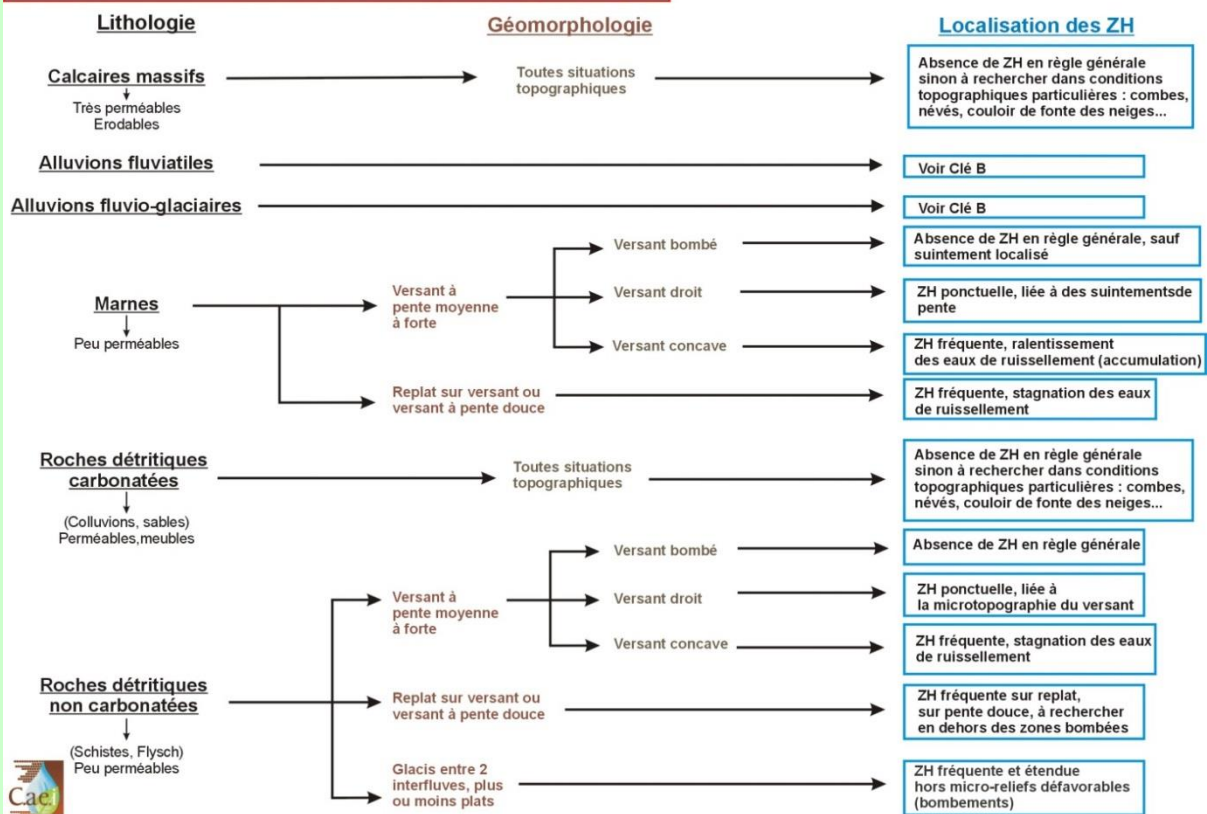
Lithologie

Géomorphologie

Localisation des ZH

Calcaires massifs
Très perméables
Erodables

Toutes situations topographiques

Absence de ZH en règle générale sinon à rechercher dans conditions topographiques particulières : combes, névés, couloir de fonte des neiges...

Alluvions fluviatiles

Voir Clé B

Alluvions fluvio-glaciaires

Voir Clé B

Marnes
Peu perméables

Versant à pente moyenne à forte

Versant bombé

Absence de ZH en règle générale, sauf suintement localisé

Versant droit

ZH ponctuelle, liée à des suintementsde pente

Versant concave

ZH fréquente, ralentissement des eaux de ruissellement (accumulation)

Replat sur versant ou versant à pente douce

ZH fréquente, stagnation des eaux de ruissellement

Roches détritiques carbonatées
(Colluvions, sables)
Perméables,meubles

Toutes situations topographiques

Absence de ZH en règle générale sinon à rechercher dans conditions topographiques particulières : combes, névés, couloir de fonte des neiges...

Versant à pente moyenne à forte

Versant bombé

Absence de ZH en règle générale

Versant droit

ZH ponctuelle, liée à la microtopographie du versant

Versant concave

ZH fréquente, stagnation des eaux de ruissellement

Roches détritiques non carbonatées
(Schistes, Flysch)
Peu perméables

Replat sur versant ou versant à pente douce

ZH fréquente sur replat, sur pente douce, à rechercher en dehors des zones bombées

Glacis entre 2 interfluves, plus ou moins plats

ZH fréquente et étendue hors micro-reliefs défavorables (bombements)

Cae